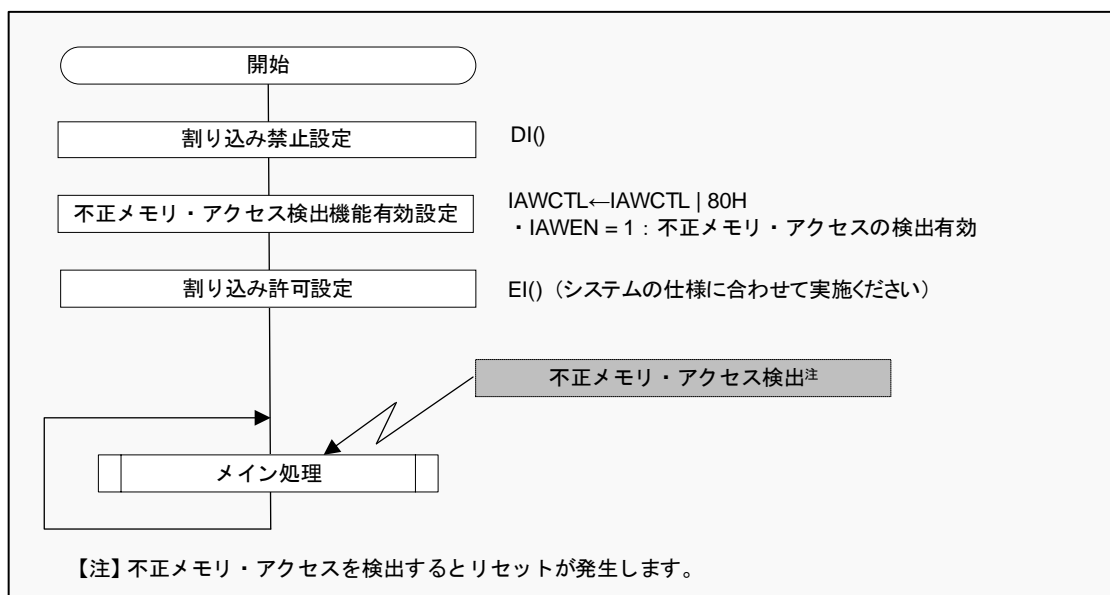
開始

割り込み禁止設定

DI()

不正メモリ・アクセス検出機能有効設定

IAWCTL←IAWCTL | 80H
・IAWEN = 1：不正メモリ・アクセスの検出有効

割り込み許可設定

EI()（システムの仕様に合わせて実施ください）

不正メモリ・アクセス検出注

メイン処理

【注】不正メモリ・アクセスを検出するとリセットが発生します。